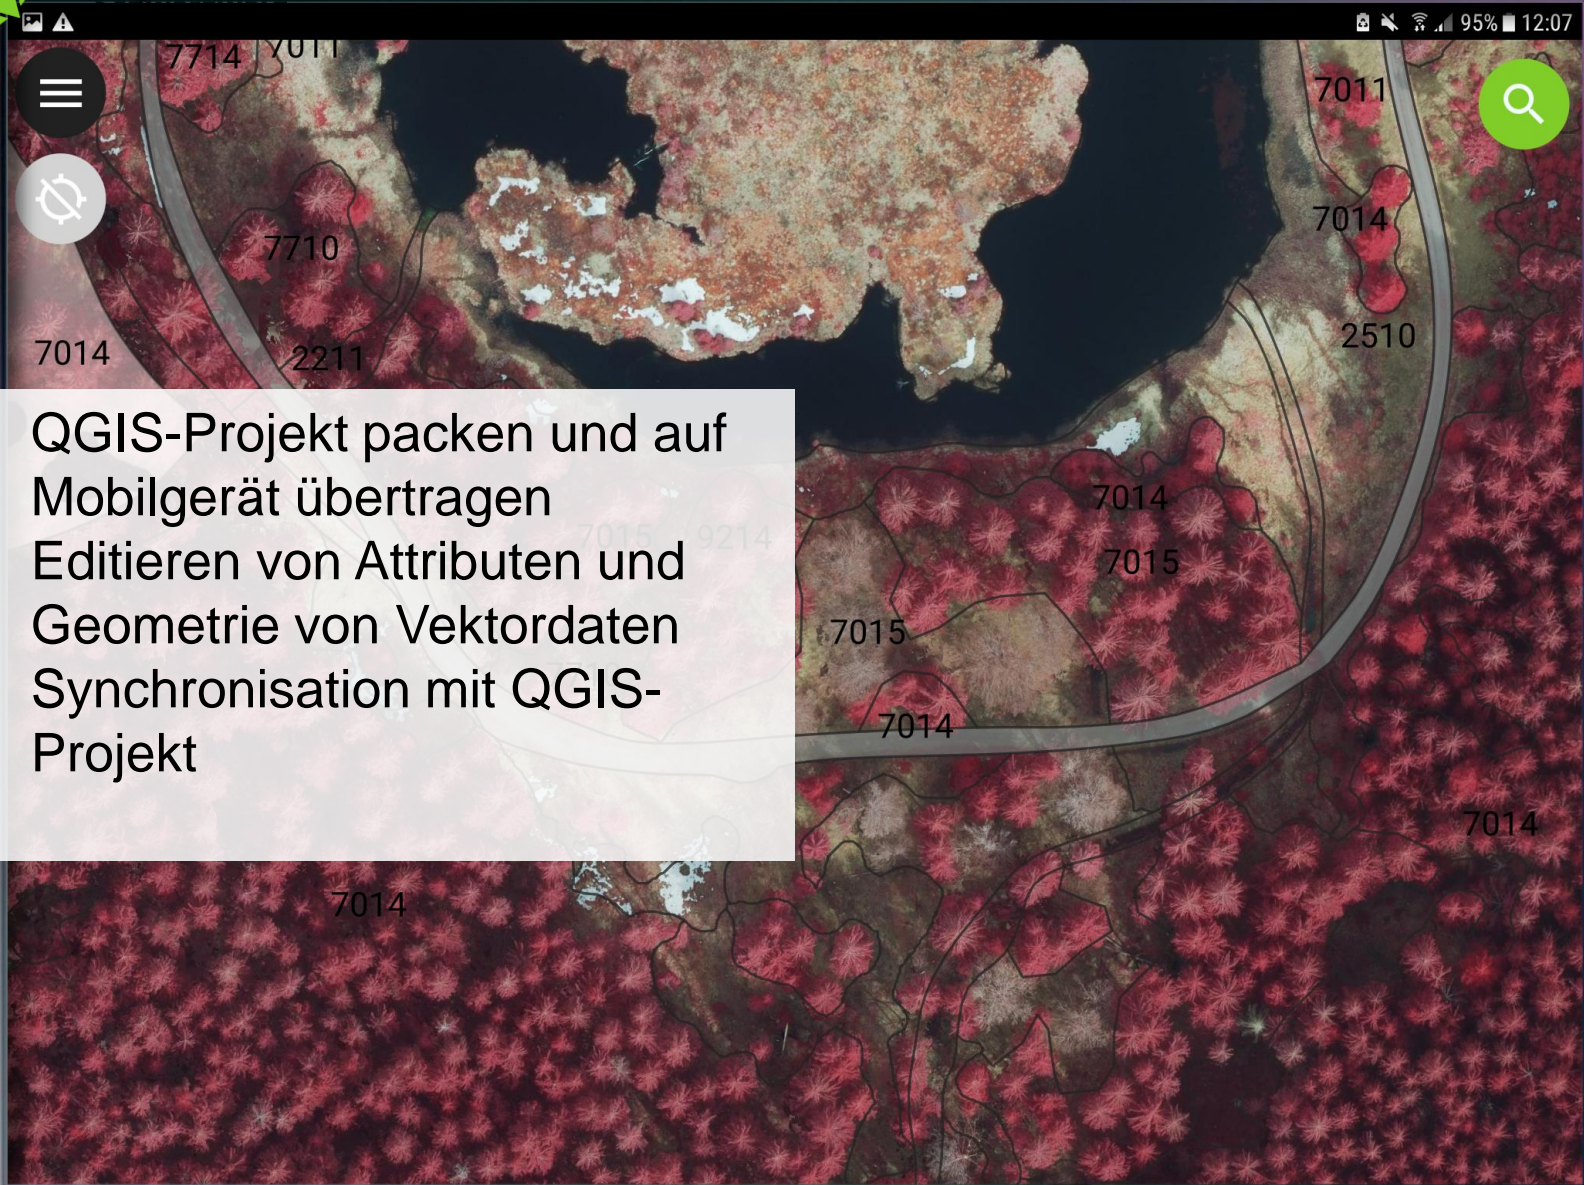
95% 12:07

7714 7011

7011

7014

7710

2510

7014

2211

QGIS-Projekt packen und auf Mobilgerät übertragen
Editieren von Attributen und Geometrie von Vektordaten
Synchronisation mit QGIS-Projekt

7015 9214

7014

7015

7015

7014

7014

7014